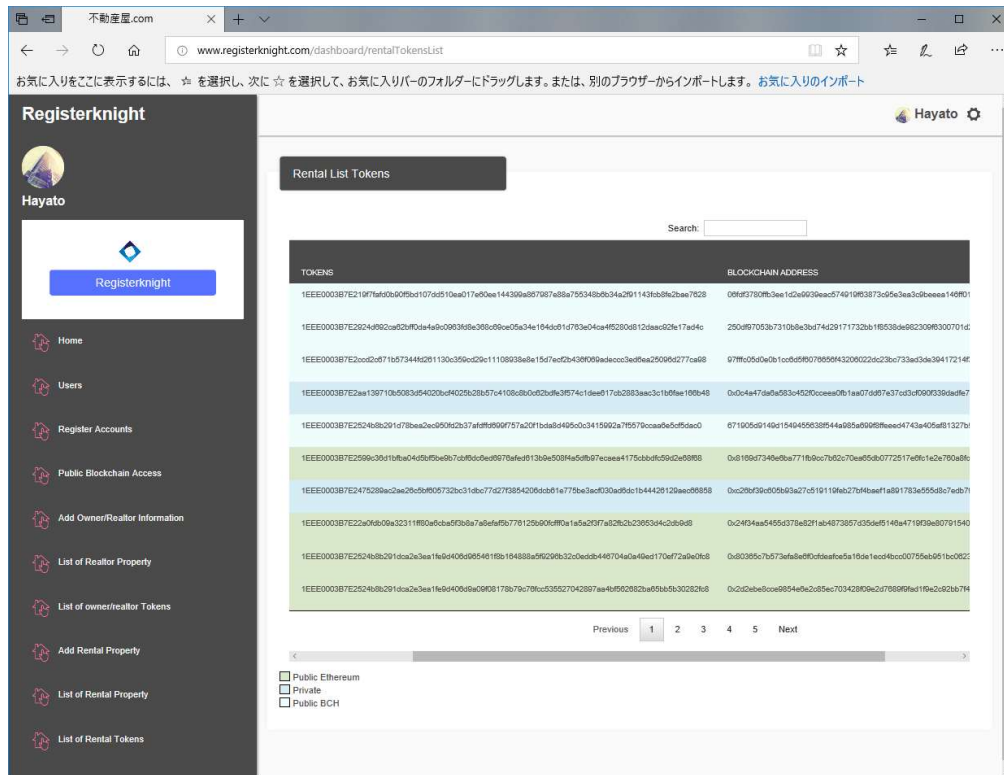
不動産屋.com

www.registerknight.com/dashboard/rentalTokensList

お気に入りをここに表示するには、☆ を選択し、次に ☆ を選択して、お気に入りバーのフォルダーにドラッグします。または、別のブラウザーからインポートします。お気に入りのインポート

Registerknight

Hayato

Hayato

Registerknight

Home

Users

Register Accounts

Public Blockchain Access

Add Owner/Realtor Information

List of Realtor Property

List of owner/realtor Tokens

Add Rental Property

List of Rental Property

List of Rental Tokens

Rental List Tokens

Search:

| TOKENS | BLOCKCHAIN ADDRESS |
|---|---|
| 1EEE0003B7E219f7fafd0b90f5bd107dd510ea017e60ee144399a987987e88e755348b6b34a2f91143fcb8fe2bae7628 | 06fdf3780ffb3ee1d2e9939eac574919f63873c95e3ea3c9beeea146f01 |
| 1EEE0003B7E2924d692ca62bff0da4a9c0963fd8e368c69ce05a34e164dc61d763e04ca4f5280d812daac92fe17ad4c | 250df97053b7310b8e3bd74d29171732bb1f6538de982309f6300701d |
| 1EEE0003B7E2ccd2c871b57344fd261130c359cd29c11108938e8e15d7ecf2b436f069adeccc3ed6ea25096d277ca98 | 97fffc05d0e0b1cc6d5f6076656f43206022dc23bc733ed3de3941721 |
| 1EEE0003B7E2aa139710b5083d54020bcf4025b28b57c4108c8b0c62bdfe3f574c1dee617cb2883aac3c1b6fae166b48 | 0x0c4a47da6a583c452f0cceea0fb1aa07dd67e37cd3cf090f339dadfe7 |
| 1EEE0003B7E2524b8b291d78bea2ec950fd2b37afdffd699f757a20f1bda8d495c0c3415992a7f5579ccaa8e5cf5dac0 | 671905d9149d1549455638f544a985a699f8ffeeed4743a405af81327b |
| 1EEE0003B7E2599c36d1bfba04d5bf5be9b7cbf6dc6ed6978afed613b9e508f4a5dfb97ecaea4175cbbdfc59d2e68f68 | 0x8169d7346e6ba771fb9cc7b62c70ea65db0772517e6fc1e2e760a8fc |
| 1EEE0003B7E2475289ac2ae26c5bf605732bc31dbc77d27f3854206dcb61e775be3acf030ad6dc1b44426129aec56858 | 0xc26bf39c605b93a27c519119feb27bf4baef1a891783e555d8c7edb7 |
| 1EEE0003B7E22a0fdb09a32311ff80a6cba5f3b8a7a6efaf5b776125b90fcfff0a1a5a2f3f7a82fb2b23653d4c2db9d8 | 0x24f34aa5455d378e82f1ab4873857d35def5148a4719f39e80791540 |
| 1EEE0003B7E2524b8b291dca2e3ea1fe9d406d965461f6b164888a5f9296b32c0eddb446704a0a49ed170ef72a9e0fc8 | 0x80365c7b573efa8e6f0cfdeafce5a16de1ecd4bcc00755eb951bc0623 |
| 1EEE0003B7E2524b8b291dca2e3ea1fe9d406d9a09f08178b79c76fcc535527042897aa4bf562682ba65bb5b30282fc8 | 0x2d2ebe6cce9854e6e2c85ec703428f09e2d7689f9fad1f9e2c92bb7f4 |

Previous 1 2 3 4 5 Next

Public Ethereum
Private
Public BCH